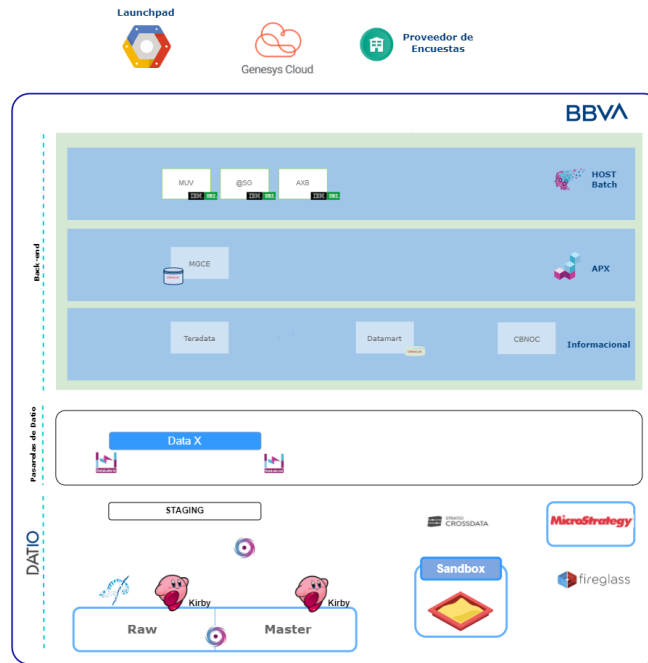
Launchpad

Genesys Cloud

Proveedor de Encuestas

BBVA

Back-end

MUV
IBM DB2

@SG
IBM DB2

AXB
IBM DB2

HOST Batch

MGCE

APX

Teradata

Datamart

CBNOC

Informacional

Pasarelas de Dato

Data X

DATIO

STAGING

CROSSDATA

MicroStrategy

Sandbox

fireglass

Kirby

Kirby

Raw

Master